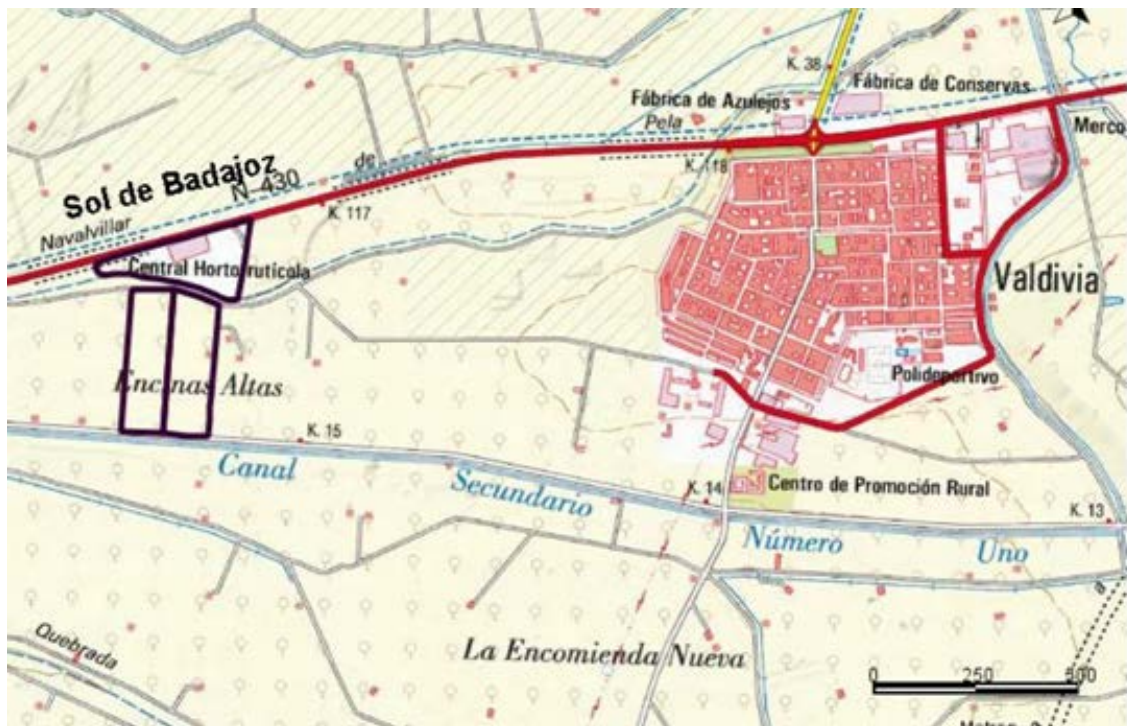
K. 38
Fábrica de Conservas
Fábrica de Azulejos
Pela
Merco
K. 118
Sol de Badajoz
N-430
de
K. 117
Navalvillar
Central Hortofruticola
Valdivia
Encinas Altas
Polideportivo
K. 15
Canal
Secundario
K. 14
Centro de Promoción Rural
K. 13
Número
Uno
Quebrada
La Encomienda Nueva
0
250
500
Metros